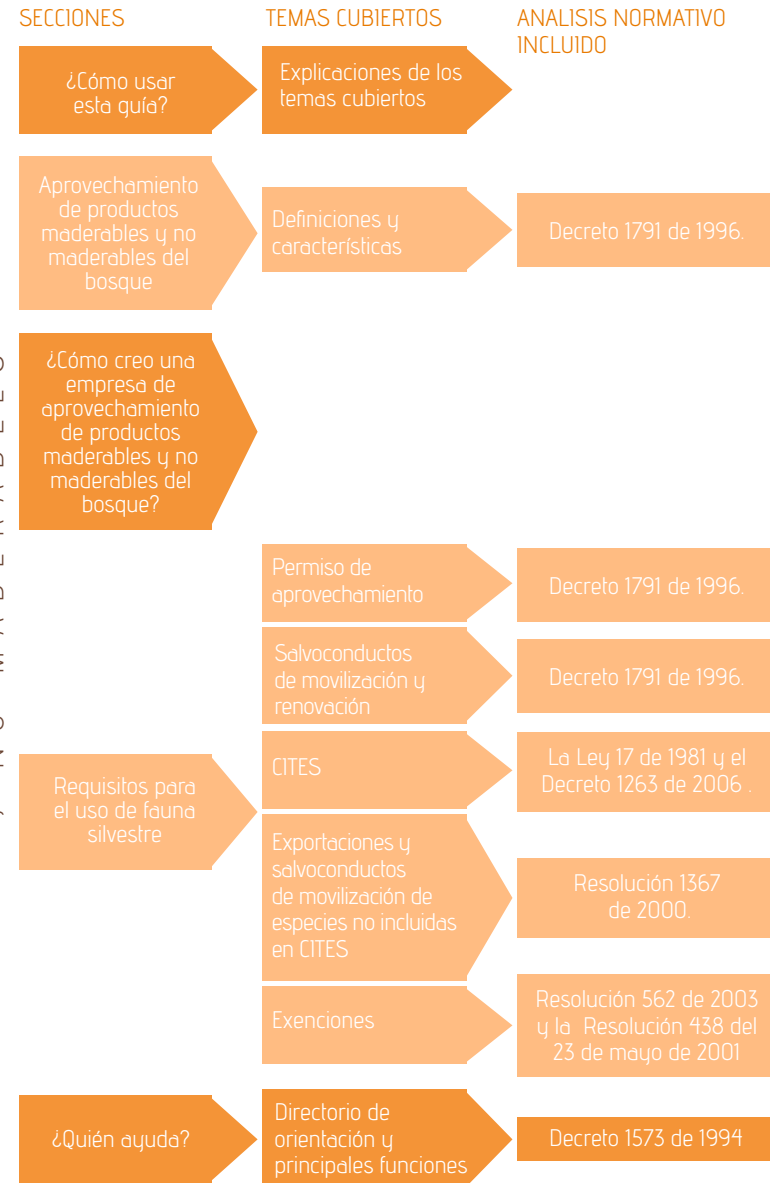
SECCIONES

TEMAS CUBIERTOS

ANALISIS NORMATIVO INCLUIDO

¿Cómo usar esta guía?

Explicaciones de los temas cubiertos

Aprovechamiento de productos maderables y no maderables del bosque

Definiciones y características

Decreto 1791 de 1996.

¿Cómo creo una empresa de aprovechamiento de productos maderables y no maderables del bosque?

Permiso de aprovechamiento

Decreto 1791 de 1996.

Salvoconductos de movilización y renovación

Decreto 1791 de 1996.

Requisitos para el uso de fauna silvestre

CITES

La Ley 17 de 1981 y el Decreto 1263 de 2006 .

Exportaciones y salvoconductos de movilización de especies no incluidas en CITES

Resolución 1367 de 2000.

Exenciones

Resolución 562 de 2003 y la Resolución 438 del 23 de mayo de 2001

¿Quién ayuda?

Directorio de orientación y principales funciones

Decreto 1573 de 1994